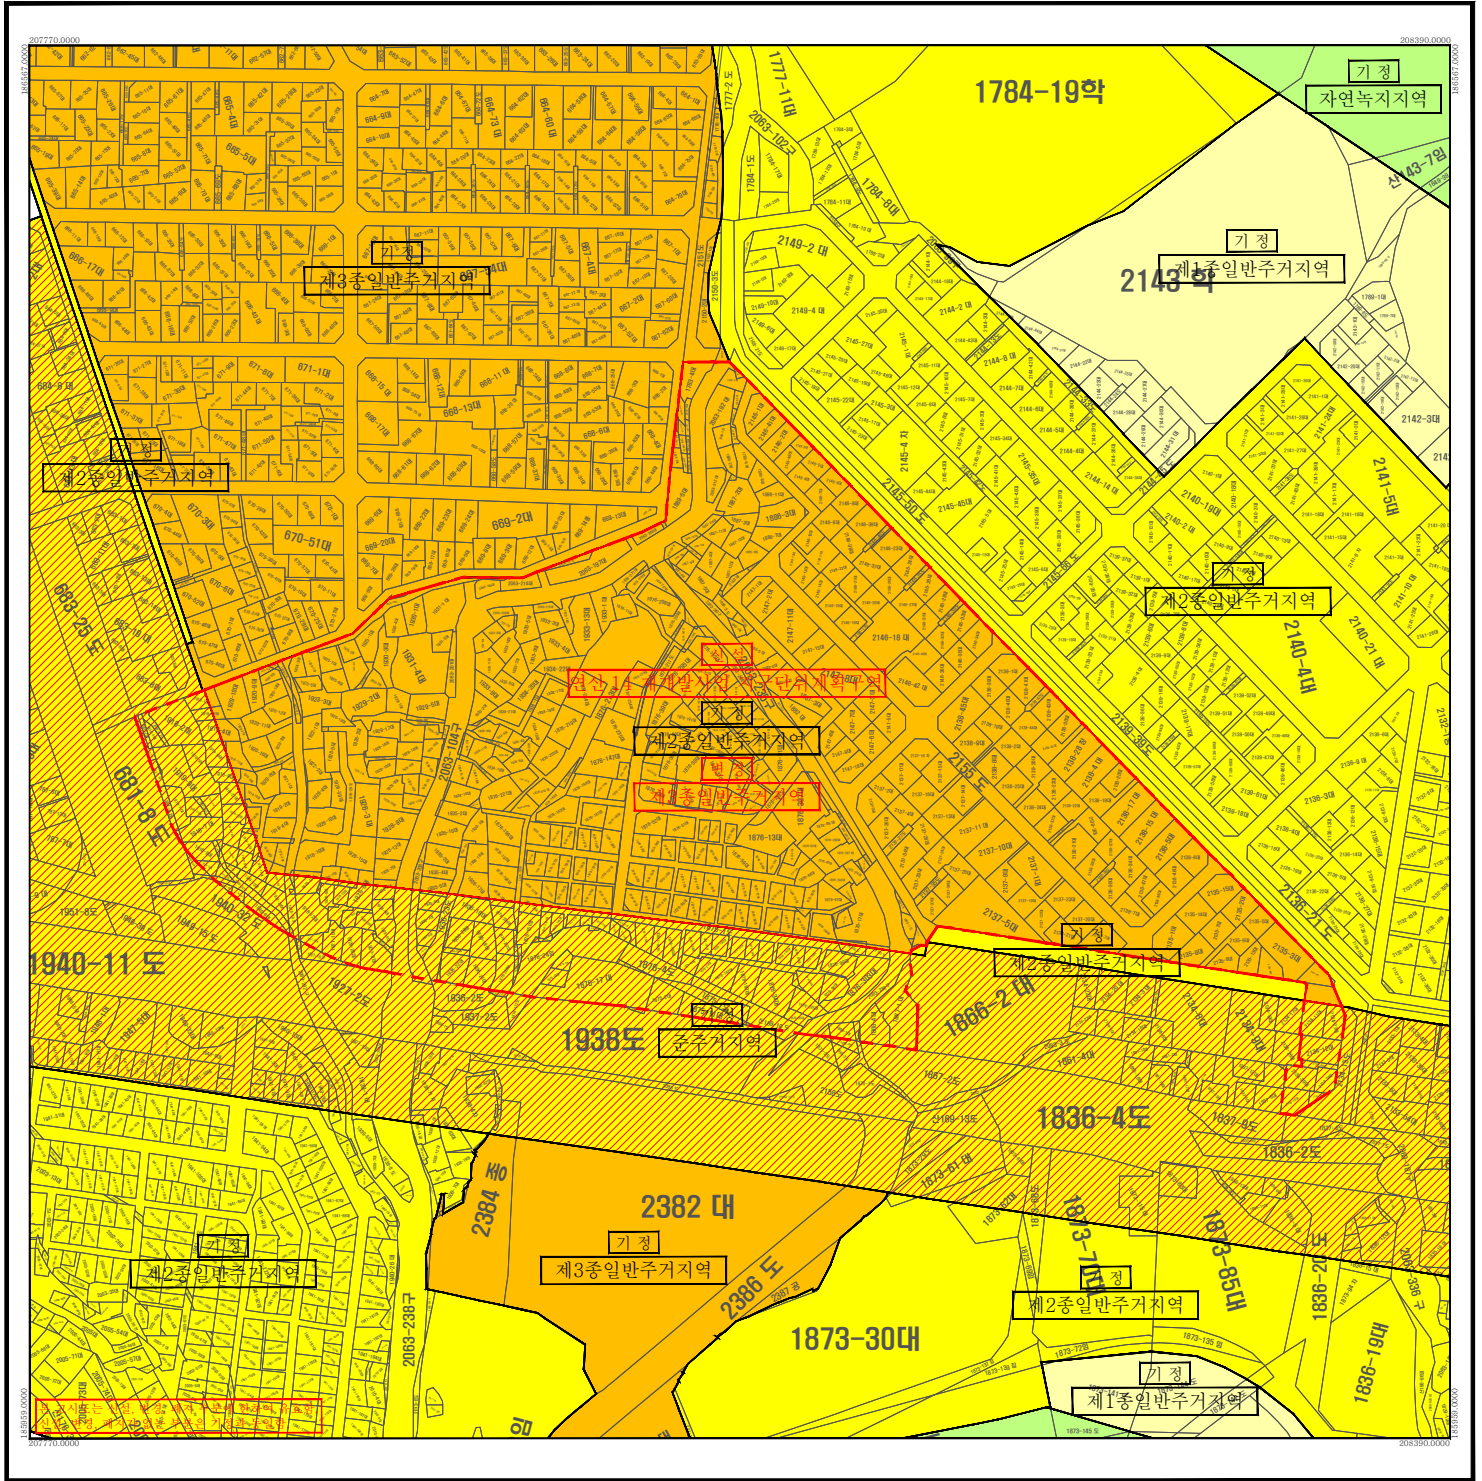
207770.0000
208390.0000
186567.0000
1784-19학
기 정
자연녹지지역
기 정
제1종일반주거지역
2143 학
기 정
제3종일반주거지역
기 정
제2종일반주거지역
기 정
제2종일반주거지역
신 설
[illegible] 재개발지역 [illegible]단위계획구역
기 정
제2종일반주거지역
변 경
제1종일반주거지역
1940-11 도
681-8 도
663-25 도
기 정
제2종일반주거지역
1866-2 대
기 정
준주거지역
1938도
1836-4도
2382 대
기 정
제3종일반주거지역
2384 종
2386 도
1873-30대
기 정
제2종일반주거지역
기 정
제1종일반주거지역
기 정
제2종일반주거지역
1873-85대
1836-19대
2063-238구
2063-104구
2140-4대
2141-5대
2145-30도
1777-11대
2149-2 대
669-2대
670-51대
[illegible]
185959.0000
207770.0000
208390.0000